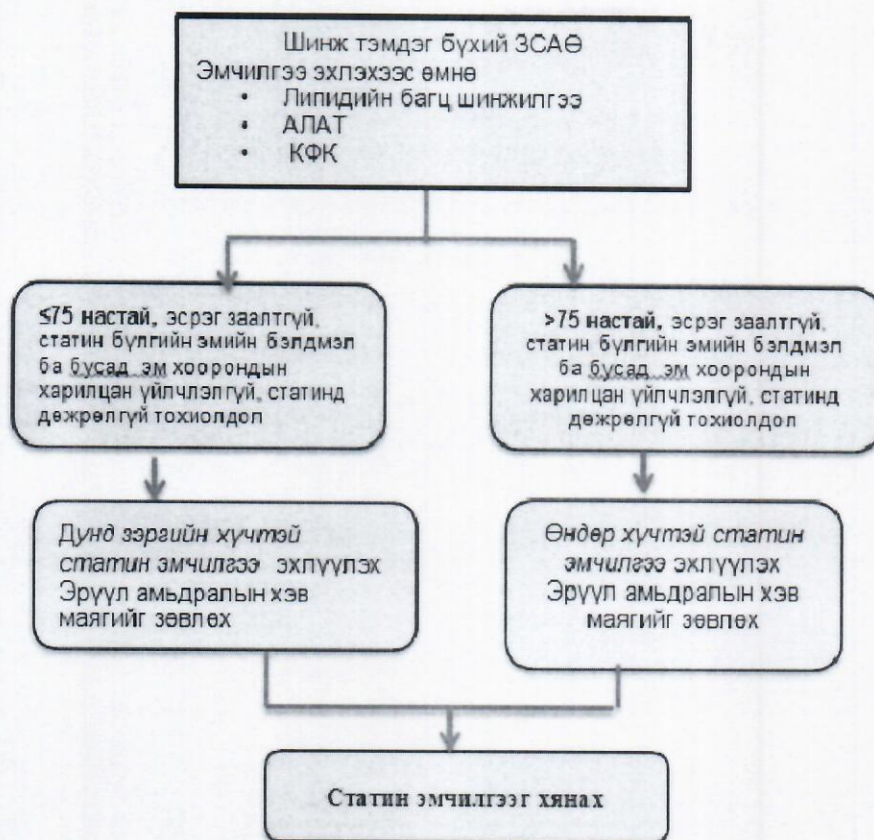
Шинж тэмдэг бүхий ЗСАӨ
Эмчилгээ эхлэхээс өмнө
• Липидийн багц шинжилгээ
• АЛАТ
• КФК

≤75 настай, эсрэг заалтгүй, статин бүлгийн эмийн бэлдмэл ба бусад эм хоорондын харилцан үйлчлэлгүй, статинд дөжрөлгүй тохиолдол

>75 настай, эсрэг заалтгүй, статин бүлгийн эмийн бэлдмэл ба бусад эм хоорондын харилцан үйлчлэлгүй, статинд дөжрөлгүй тохиолдол

Дунд зэргийн хүчтэй статин эмчилгээ эхлүүлэх
Эрүүл амьдралын хэв маягийг зөвлөх

Өндөр хүчтэй статин эмчилгээ эхлүүлэх
Эрүүл амьдралын хэв маягийг зөвлөх

Статин эмчилгээг хянах